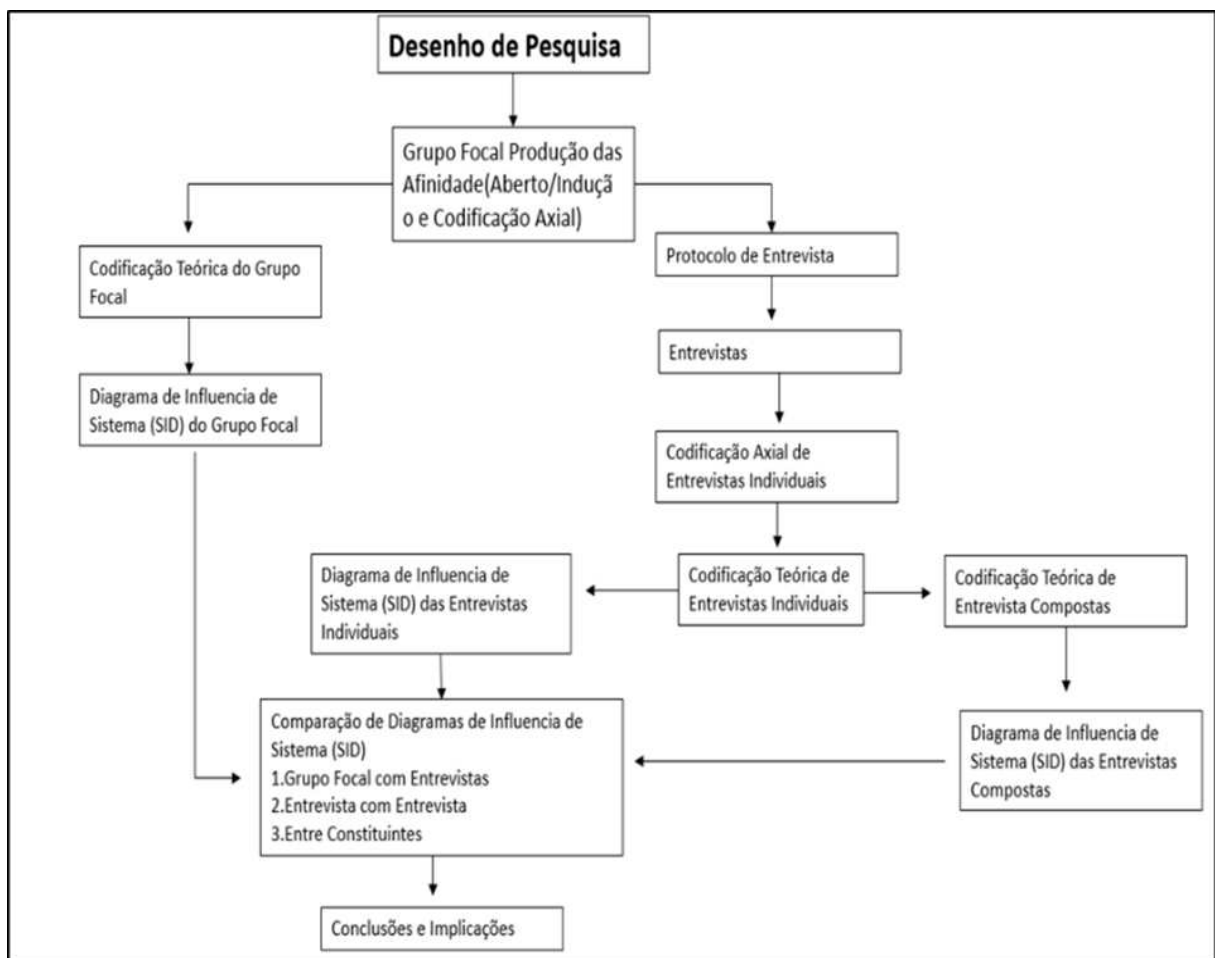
Desenho de Pesquisa

Grupo Focal Produção das Afinidade(Aberto/Indução e Codificação Axial)

Codificação Teórica do Grupo Focal

Protocolo de Entrevista

Entrevistas

Diagrama de Influencia de Sistema (SID) do Grupo Focal

Codificação Axial de Entrevistas Individuais

Diagrama de Influencia de Sistema (SID) das Entrevistas Individuais

Codificação Teórica de Entrevistas Individuais

Codificação Teórica de Entrevista Compostas

Comparação de Diagramas de Influencia de Sistema (SID)
1.Grupo Focal com Entrevistas
2.Entrevista com Entrevista
3.Entre Constituintes

Diagrama de Influencia de Sistema (SID) das Entrevistas Compostas

Conclusões e Implicações